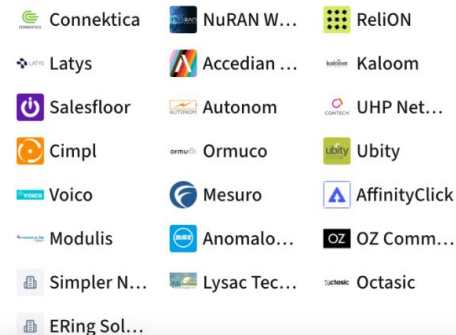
Connektica
NuRAN W...
ReliON
Latys
Accedian ...
Kaloom
Salesfloor
Autonom
UHP Net...
Cimpl
Ormuco
Ubity
Voico
Mesuro
AffinityClick
Modulis
Anomalo...
OZ Comm...
Simpler N...
Lysac Tec...
Octasic
ERing Sol...